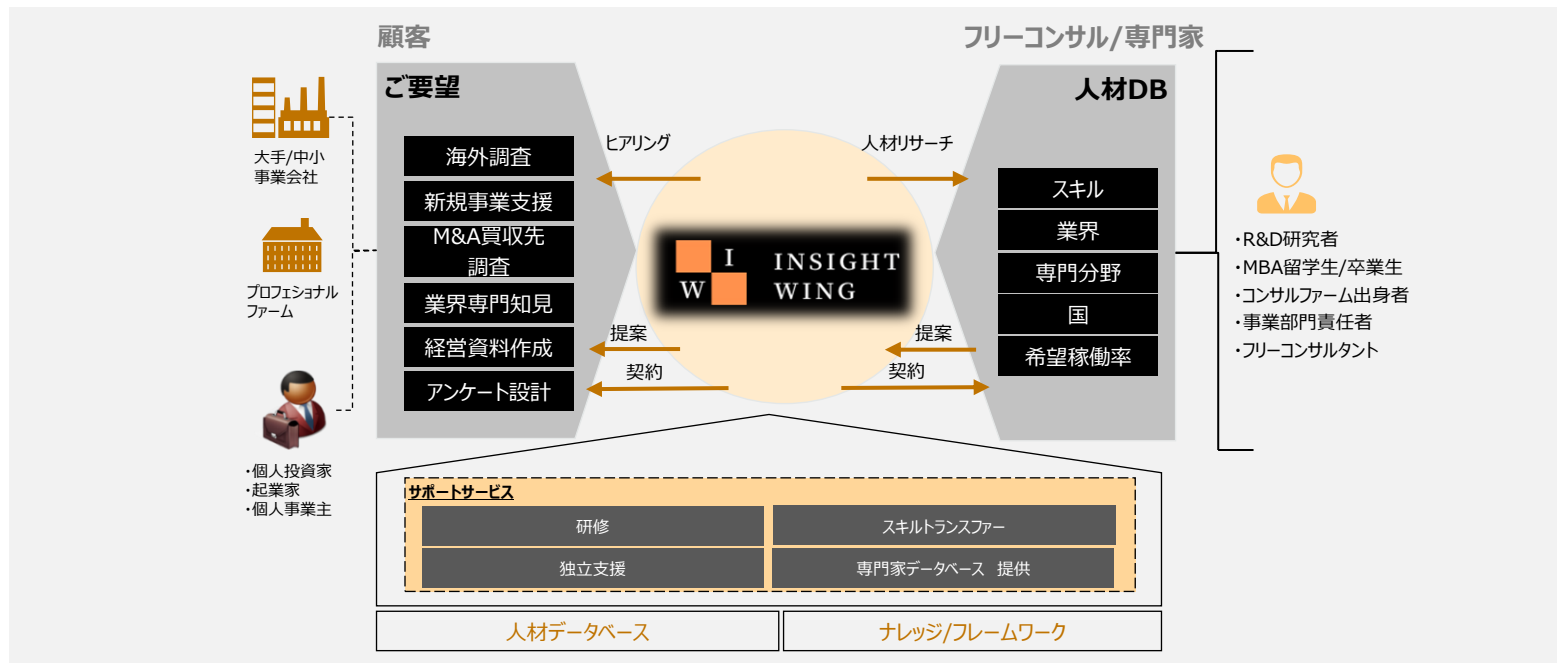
顧客

フリーコンサル/専門家

大手/中小事業会社

プロフェショナルファーム

・個人投資家
・起業家
・個人事業主

ご要望

海外調査
新規事業支援
M&A買収先調査
業界専門知見
経営資料作成
アンケート設計

ヒアリング

提案

契約

I
W
INSIGHT
WING

人材リサーチ

提案

契約

人材DB

スキル
業界
専門分野
国
希望稼働率

・R&D研究者
・MBA留学生/卒業生
・コンサルファーム出身者
・事業部門責任者
・フリーコンサルタント

サポートサービス

| 研修 | スキルトランスファー |
|---|---|
| 独立支援 | 専門家データベース 提供 |

人材データベース

ナレッジ/フレームワーク